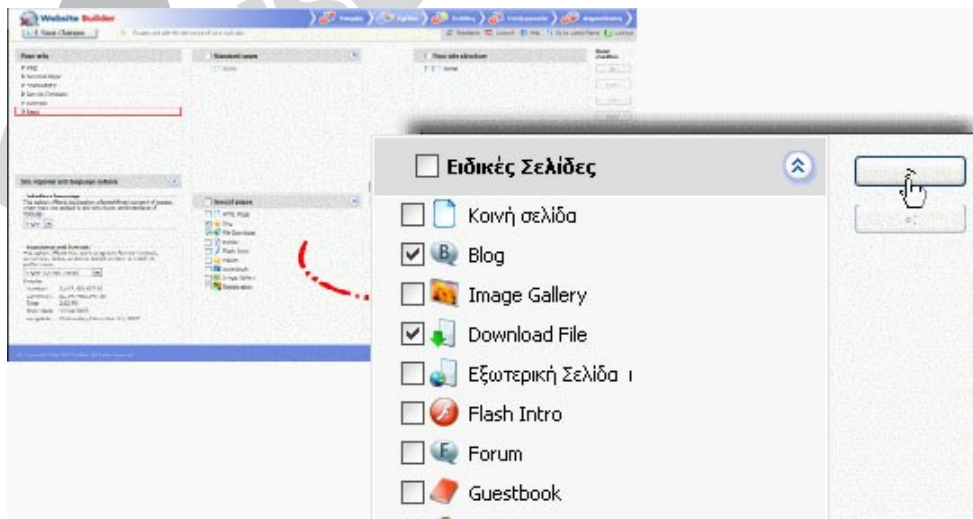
Website Builder

Save Changes

Your site

Standard pages

Your site structure

Site, layout and language details

Special pages

Ειδικές Σελίδες

Κοινή σελίδα

Blog

Image Gallery

Download File

Εξωτερική Σελίδα

Flash Intro

Forum

Guestbook